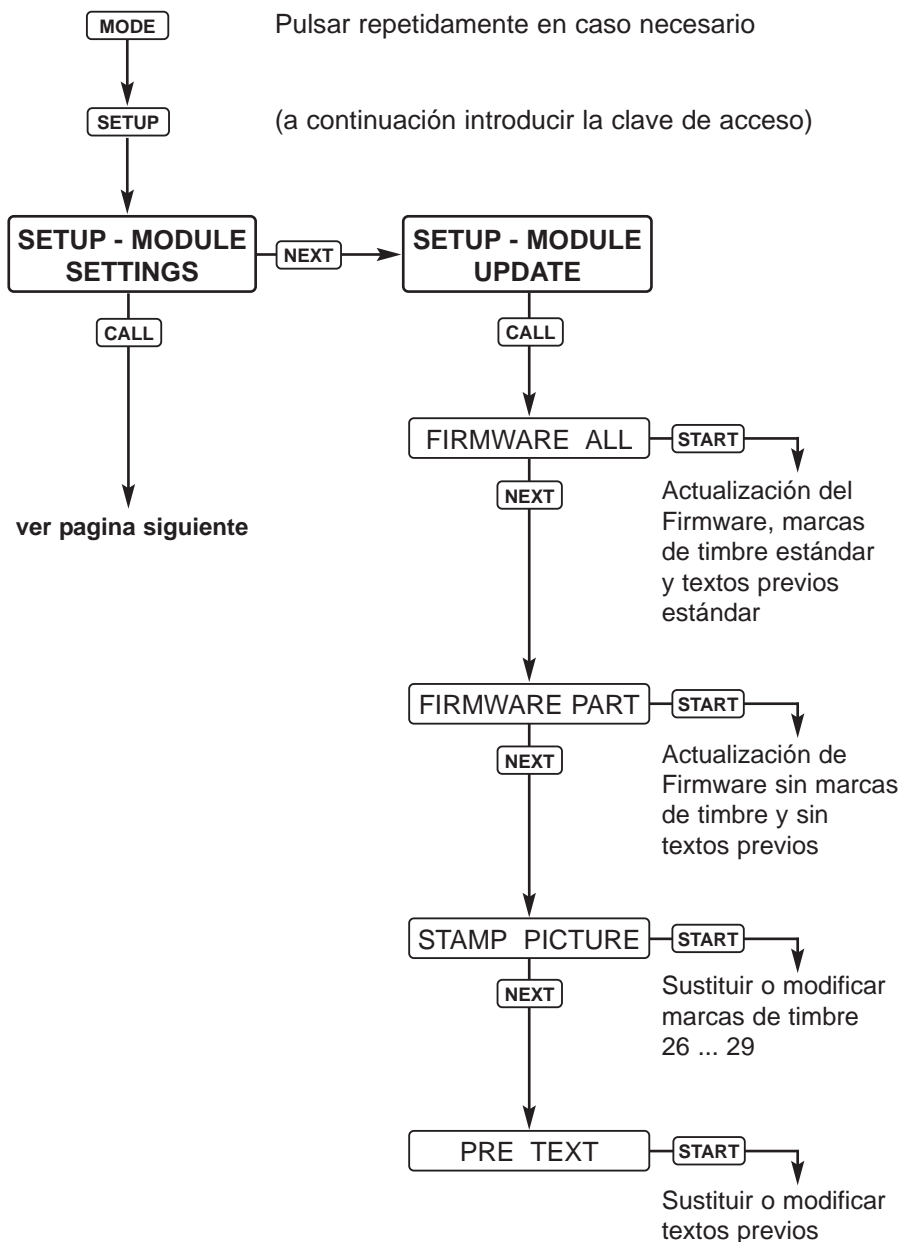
MODE

Pulsar repetidamente en caso necesario

SETUP

(a continuación introducir la clave de acceso)

SETUP - MODULE SETTINGS

NEXT

SETUP - MODULE UPDATE

CALL

ver pagina siguiente

CALL

FIRMWARE ALL

START

Actualización del Firmware, marcas de timbre estándar y textos previos estándar

NEXT

FIRMWARE PART

START

Actualización de Firmware sin marcas de timbre y sin textos previos

NEXT

STAMP PICTURE

START

Sustituir o modificar marcas de timbre 26 ... 29

NEXT

PRE TEXT

START

Sustituir o modificar textos previos